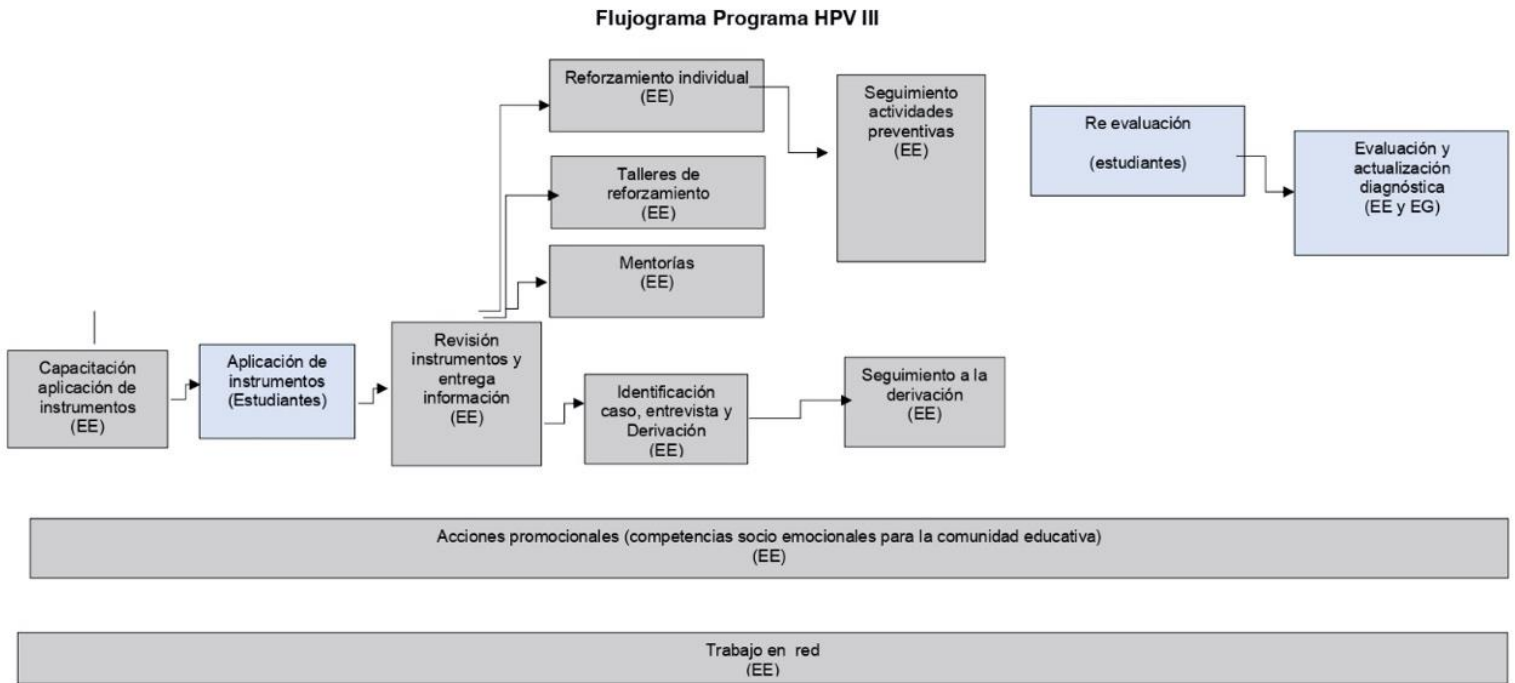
Flujograma Programa HPV III

Capacitación aplicación de instrumentos (EE)

Aplicación de instrumentos (Estudiantes)

Revisión instrumentos y entrega información (EE)

Reforzamiento individual (EE)

Talleres de reforzamiento (EE)

Mentorías (EE)

Seguimiento actividades preventivas (EE)

Identificación caso, entrevista y Derivación (EE)

Seguimiento a la derivación (EE)

Re evaluación

(estudiantes)

Evaluación y actualización diagnóstica (EE y EG)

Acciones promocionales (competencias socio emocionales para la comunidad educativa) (EE)

Trabajo en red (EE)